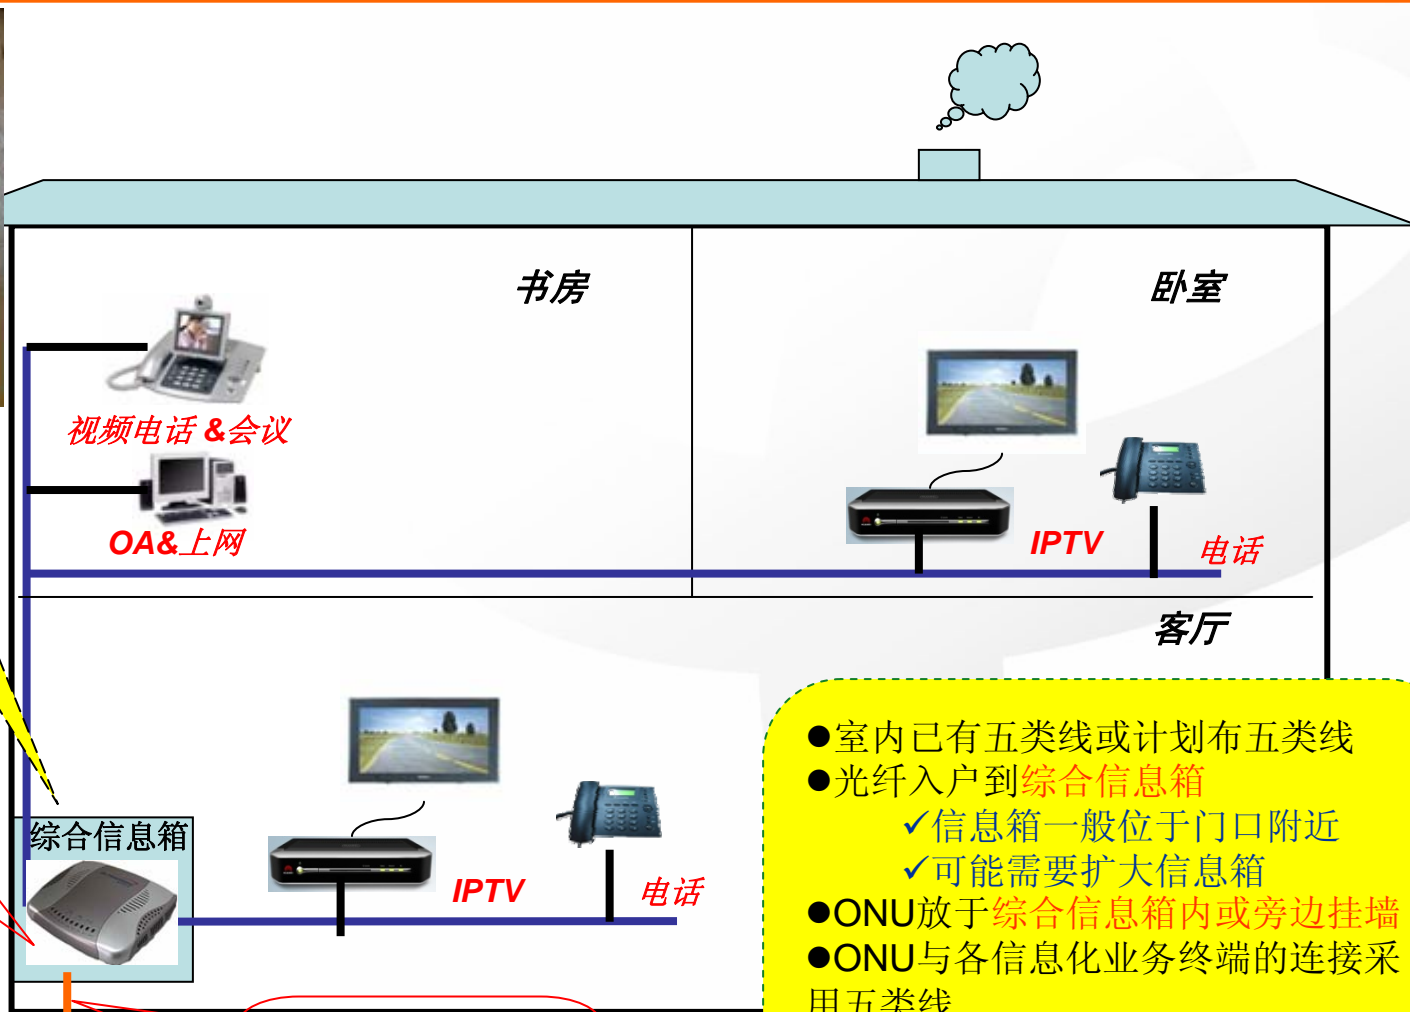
书房

卧室

视频电话 &会议

OA&上网

IPTV

电话

客厅

综合信息箱

IPTV

电话

●室内已有五类线或计划布五类线
●光纤入户到综合信息箱
✓信息箱一般位于门口附近
✓可能需要扩大信息箱
●ONU放于综合信息箱内或旁边挂墙
●ONU与各信息化业务终端的连接采用五类线